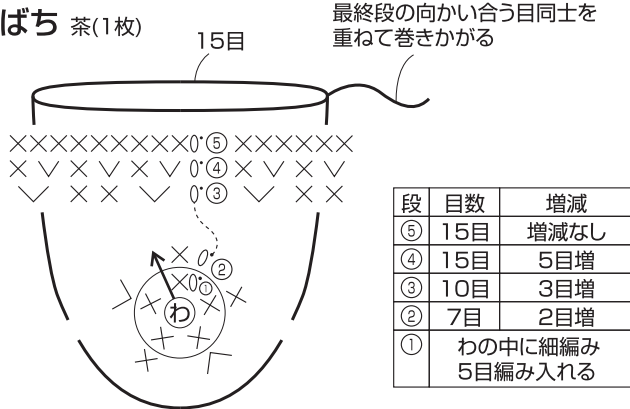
ばち 茶(1枚)

15目

最終段の向かい合う目同士を重ねて巻きかがる

⑤

④

③

②

①

わ

| 段 | 目数 | 増減 |
|---|---|---|
| ⑤ | 15目 | 増減なし |
| ④ | 15目 | 5目増 |
| ③ | 10目 | 3目増 |
| ② | 7目 | 2目増 |
| ① | わの中に細編み5目編み入れる | |